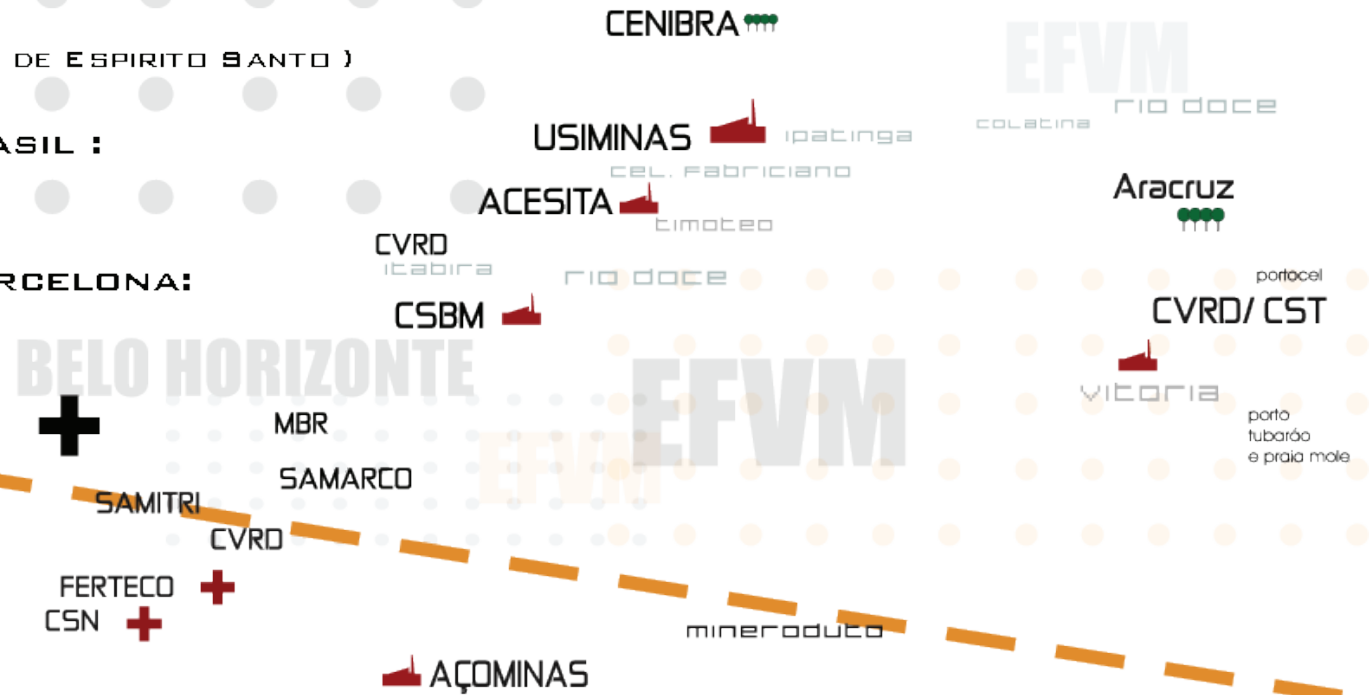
CENIBRA

DE ESPIRITO SANTO )

EFVM

ASIL :

USIMINAS ipatinga

colatina rio doce

cel. fabriciano

ACESITA

Aracruz

timoteo

CVRD

itabira

rio doce

RCELONA:

portocel

CSBM

CVRD/ CST

BELO HORIZONTE

EFVM

vitoria

porto tubarão e praia mole

MBR

EFVM

SAMARCO

SAMITRI

CVRD

FERTECO

CSN

mineroduto

AÇOMINAS